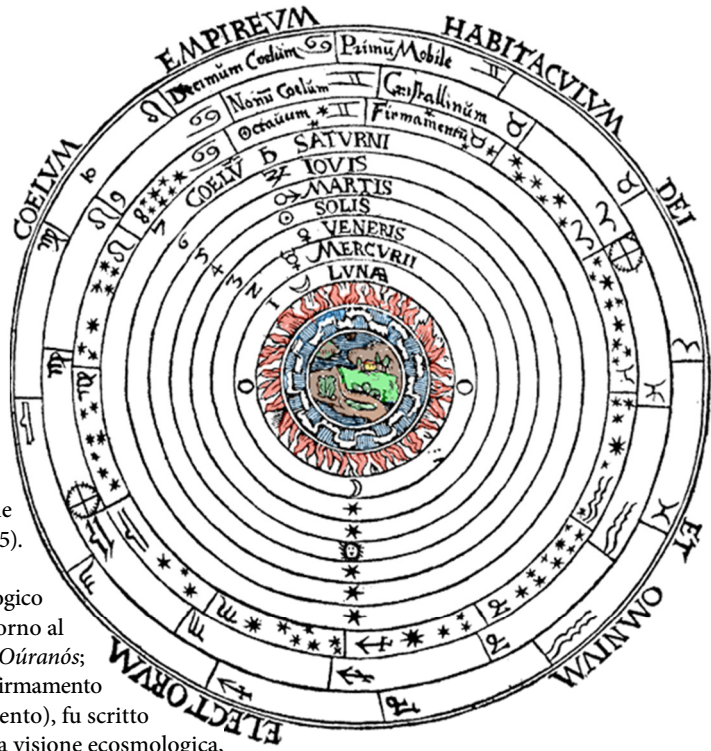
EMPIREVM HABITACVLVM DEI ET OMNIVM ELECTORVM COELVM

Decimum Coelum Primu Mobile
Nonu Coelum Cristallinum
Octauum Firmamentu
COELU SATVRNI
IOVIS
MARTIS
SOLIS
VENERIS
MERCVRII
LVNA

e
5).

ogico
orno al
Oúranós;
irmamento
ento), fu scritto
a visione ecosmologica,